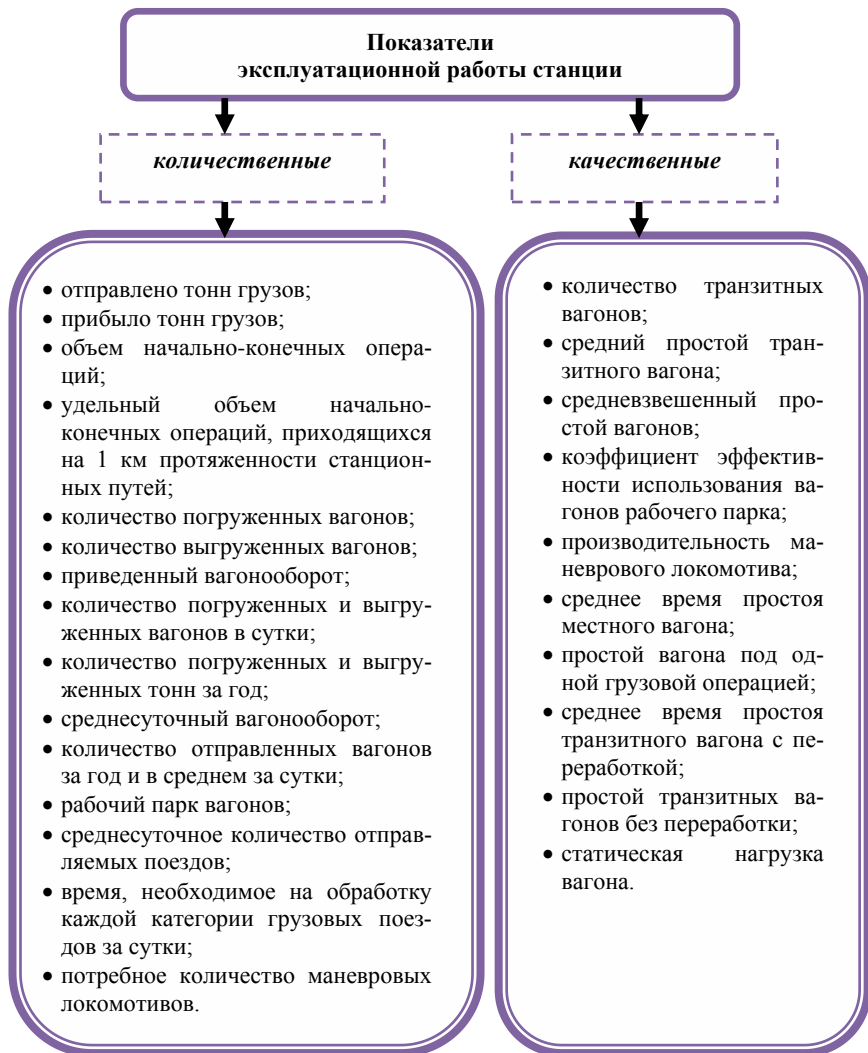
Показатели
эксплуатационной работы станции

количественные

качественные

• отправлено тонн грузов;
• прибыло тонн грузов;
• объем начально-конечных операций;
• удельный объем начально-конечных операций, приходящихся на 1 км протяженности станционных путей;
• количество погруженных вагонов;
• количество выгруженных вагонов;
• приведенный вагонооборот;
• количество погруженных и выгруженных вагонов в сутки;
• количество погруженных и выгруженных тонн за год;
• среднесуточный вагонооборот;
• количество отправленных вагонов за год и в среднем за сутки;
• рабочий парк вагонов;
• среднесуточное количество отправляемых поездов;
• время, необходимое на обработку каждой категории грузовых поездов за сутки;
• потребное количество маневровых локомотивов.

• количество транзитных вагонов;
• средний простой транзитного вагона;
• средневзвешенный простой вагонов;
• коэффициент эффективности использования вагонов рабочего парка;
• производительность маневрового локомотива;
• среднее время простоя местного вагона;
• простой вагона под одной грузовой операцией;
• среднее время простоя транзитного вагона с переработкой;
• простой транзитных вагонов без переработки;
• статическая нагрузка вагона.